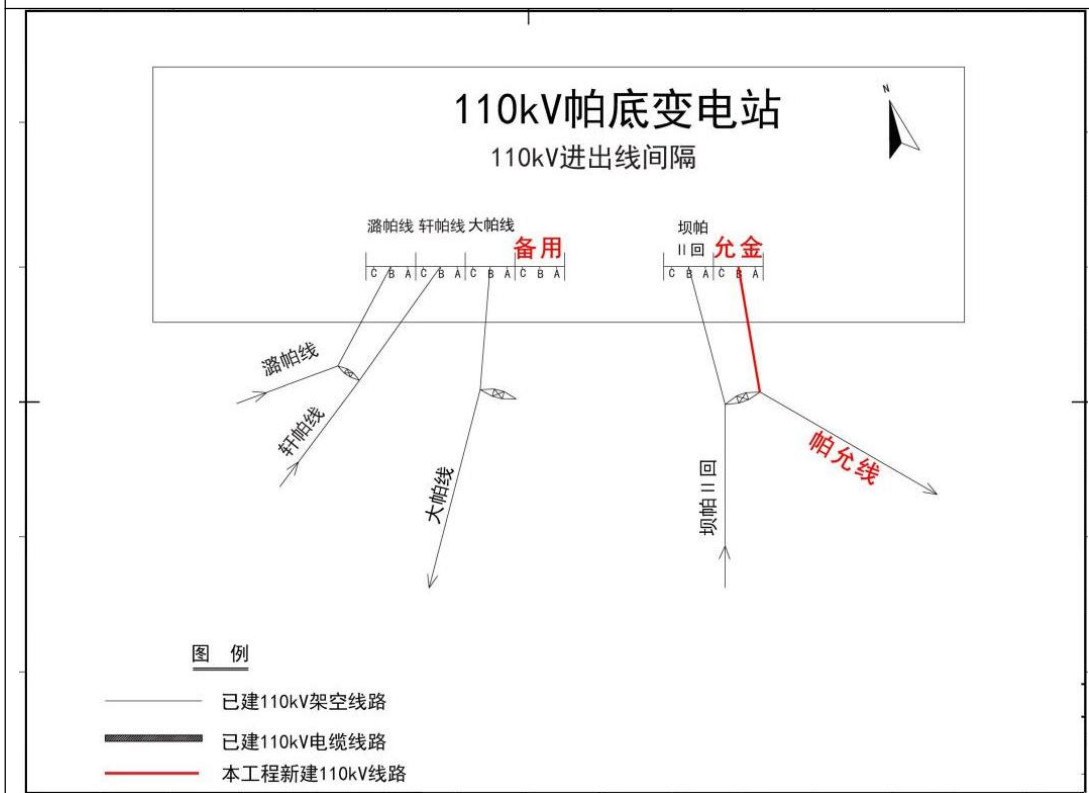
110kV帕底变电站

110kV进出线间隔

N

潞帕线 轩帕线 大帕线 备用

C B A C B A C B A C B A

坝帕 II回 允金

C B A C B A

潞帕线

轩帕线

大帕线

坝帕II回

帕允线

图 例

已建110kV架空线路

已建110kV电缆线路

本工程新建110kV线路